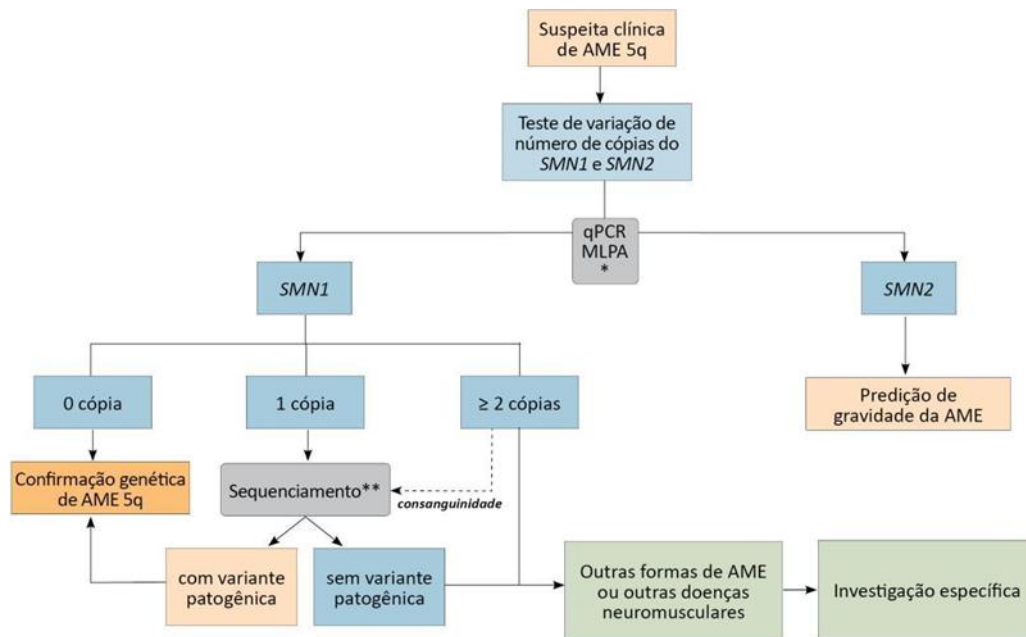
Suspeita clínica de AME 5q

Teste de variação de número de cópias do *SMN1* e *SMN2*

qPCR
MLPA
*

*SMN1*

*SMN2*

0 cópia

1 cópia

≥ 2 cópias

Predição de gravidade da AME

Confirmação genética de AME 5q

Sequenciamento**

*consanguinidade*

com variante patogênica

sem variante patogênica

Outras formas de AME ou outras doenças neuromusculares

Investigação específica